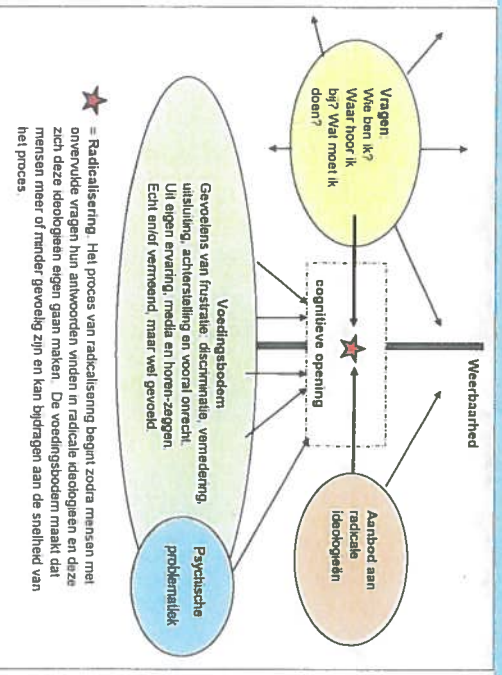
Vragen
Wie ben ik? Waar hoor ik bij? Wat moet ik doen?

Weerbaarheid

cognitieve opening

Aanbod aan radicale ideologieën

Voedingsbodem
Gevoelens van frustratie, discriminatie, vernedering, uitsluiting, achterstelling en vooral onrecht. Uit eigen ervaring, media en horen-zeggen. Echt en/of vermeend, maar wel gevoeld.

Psychische problematiek

= Radicalisering. Het proces van radicalisering begint zodra mensen met onvervulde vragen hun antwoorden vinden in radicale ideologieën en deze zich deze ideologieën eigen gaan maken. De voedingsbodem maakt dat mensen meer of minder gevoelig zijn en kan bijdragen aan de snelheid van het proces.